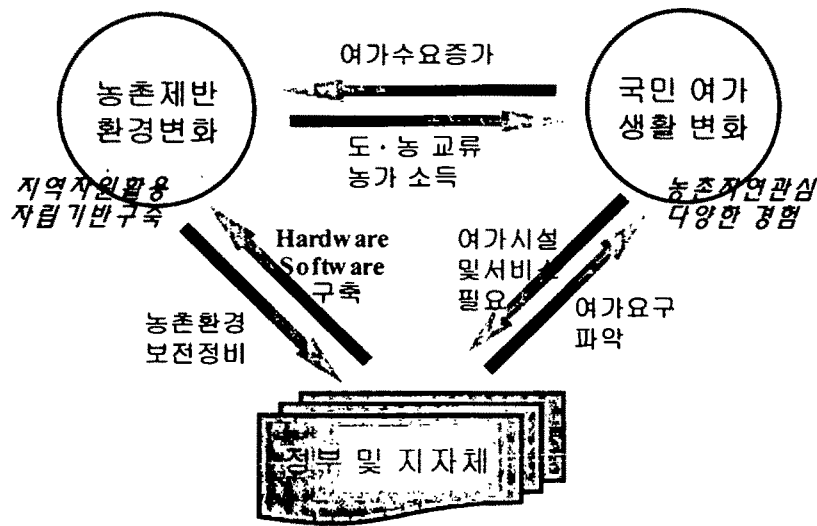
농촌제반 환경변화

여가수요증가

도·농 교류
농가 소득

국민 여가 생활 변화

지역자원활용
자립기반구축

Hardware
Software
구축

농촌환경
보전정비

여가시설
및서비스
필요

여가요구
파악

농촌자연관심
다양한 경험

정부 및 지자체